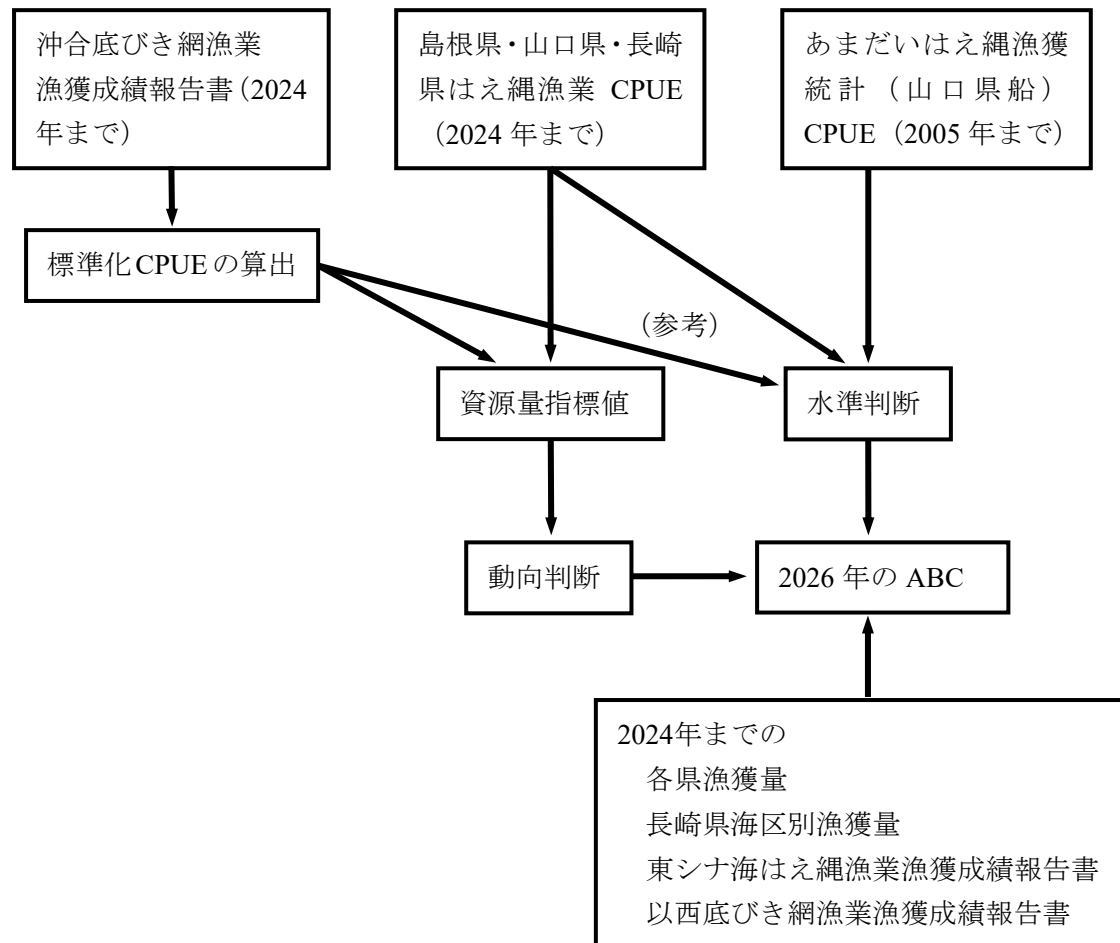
沖合底びき網漁業漁獲成績報告書（2024年まで）

島根県・山口県・長崎県はえ縄漁業 CPUE（2024 年まで）

あまだいはえ縄漁獲統計（山口県船）CPUE（2005 年まで）

標準化CPUEの算出

(参考)

資源量指標値

水準判断

動向判断

2026 年の ABC

2024年までの
各県漁獲量
長崎県海区別漁獲量
東シナ海はえ縄漁業漁獲成績報告書
以西底びき網漁業漁獲成績報告書